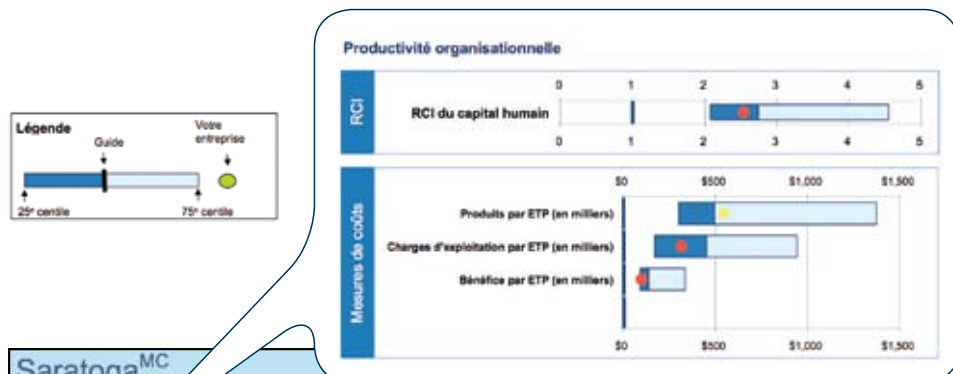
Légende

Guide

Votre entreprise

$25^e$ centile

$75^e$ centile

Productivité organisationnelle

RCI

RCI du capital humain

0 1 2 3 4 5

0 1 2 3 4 5

Mesures de coûts

$0 $500 $1,000 $1,500

Produits par ETP (en milliers)

Charges d'exploitation par ETP (en milliers)

Bénéfice par ETP (en milliers)

$0 $500 $1,000 $1,500

Saratoga$^{MC}$